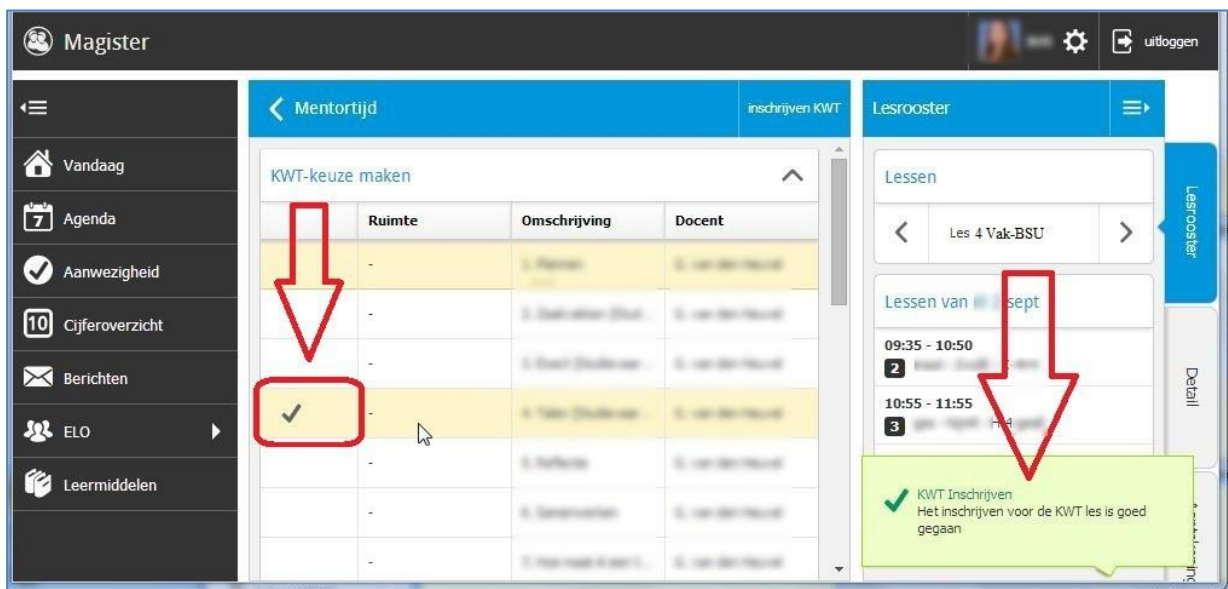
Magister

uitloggen

Vandaag
Agenda
Aanwezigheid
Cijferoverzicht
Berichten
ELO
Leermiddelen

Mentortijd
inschrijven KWT

KWT-keuze maken

| | Ruimte | Omschrijving | Docent |
|---|---|---|---|
| | - | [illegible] | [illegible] |
| | - | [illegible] | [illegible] |
| | - | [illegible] | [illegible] |
| ✓ | - | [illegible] | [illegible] |
| | - | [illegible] | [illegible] |
| | - | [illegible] | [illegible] |
| | - | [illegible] | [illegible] |

Lesrooster

Lessen
Les 4 Vak-BSU

Lessen van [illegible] sept
09:35 - 10:50
2 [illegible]
10:55 - 11:55
3 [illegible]

KWT Inschrijven
Het inschrijven voor de KWT les is goed gegaan

Lesrooster
Detail